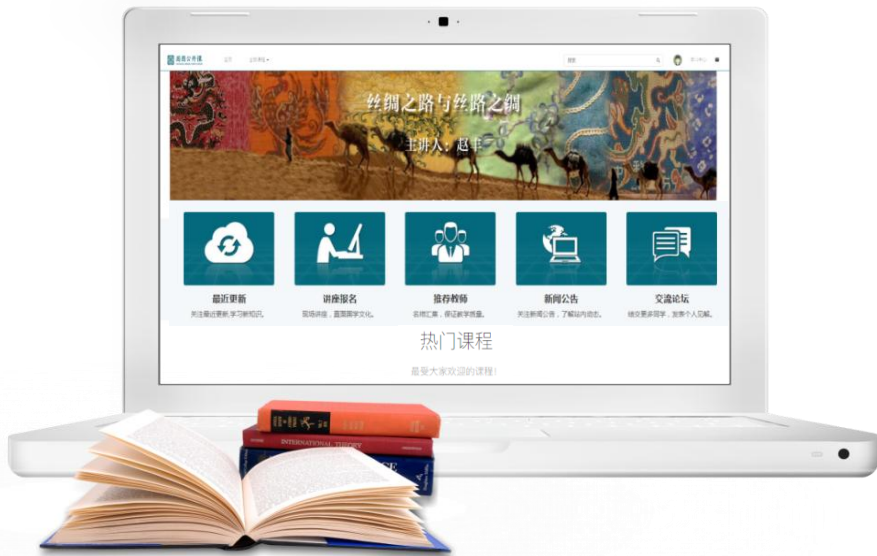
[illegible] 首页 全部课程 ▾ 搜索 个人中心

丝绸之路与丝路之绸

主讲人：赵丰

最近更新
关注最近更新,学习新知识。

讲座报名
现场讲座，直面国学文化。

推荐教师
名师汇聚，保证教学质量。

新闻公告
关注新闻公告，了解站内动态。

交流论坛
结交更多同学，发表个人见解。

热门课程

最受大家欢迎的课程!

INTERNATIONAL THEORY